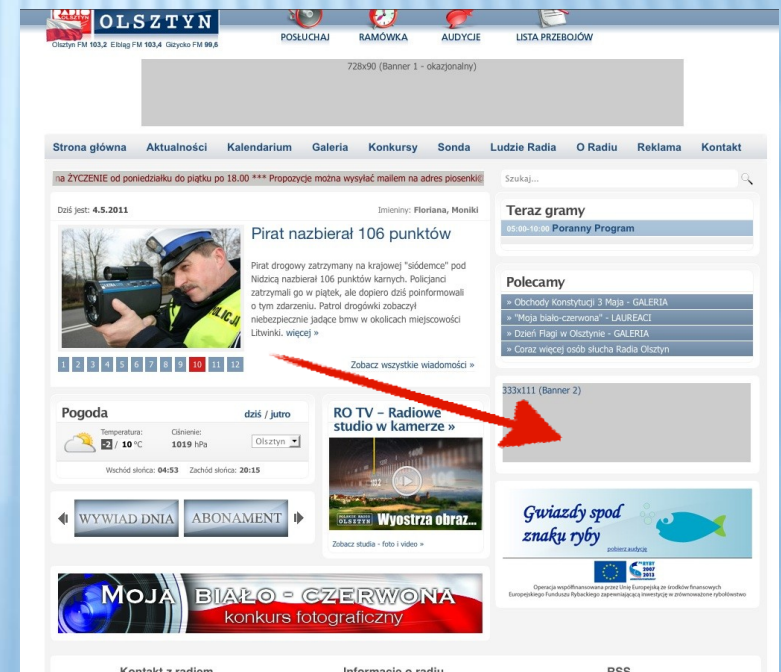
RADIO OLSZTYN
Olsztyn FM 103,2 Elbląg FM 103,4 Giżycko FM 99,6

POSŁUCHAJ RAMÓWKA AUDYCJE LISTA PRZEBOJÓW

728x90 (Banner 1 - okazjonalny)

Strona główna Aktualności Kalendarium Galeria Konkursy Sonda Ludzie Radia O Radiu Reklama Kontakt

na ŻYCZENIE od poniedziałku do piątku po 18.00 *** Propozycje można wysyłać mailem na adres piosenki@

Szukaj...

Dziś jest: 4.5.2011

Imieniny: Floriana, Moniki

Pirat nazbierał 106 punktów

Pirat drogowy zatrzymany na krajowej "siódemce" pod Nidzicą nazbierał 106 punktów karnych. Policjanci zatrzymali go w piątek, ale dopiero dziś poinformowali o tym zdarzeniu. Patrol drogówki zobaczył niebezpiecznie jadące bmw w okolicach miejscowości Litwinki. więcej »

POLICJA

1 2 3 4 5 6 7 8 9 10 11 12

Zobacz wszystkie wiadomości »

Teraz gramy
05:00-10:00 Poranny Program

Polecamy
» Obchody Konstytucji 3 Maja - GALERIA
» "Moja biało-czerwona" - LAUREACI
» Dzień Flagi w Olsztynie - GALERIA
» Coraz więcej osób słucha Radia Olsztyn

Pogoda
dziś / jutro
Temperatura: -2 / 10 °C
Ciśnienie: 1019 hPa
Olsztyn
Wschód słońca: 04:53 Zachód słońca: 20:15

RO TV - Radiowe studio w kamerze »
Wyostrza obraz...
Zobacz studio - foto i video »

333x111 (Banner 2)

WYWIAD DNIA ABONAMENT

Gwiazdy spod znaku ryby
pobierz audycję

Operacja współfinansowana przez Unię Europejską ze środków finansowych Europejskiego Funduszu Rybackiego zapewniającą inwestycje w zrównoważone rybołówstwo

MOJA BIAŁO - CZERWONA
konkurs fotograficzny

Kontakt z radiem Informacje o radiu RSS